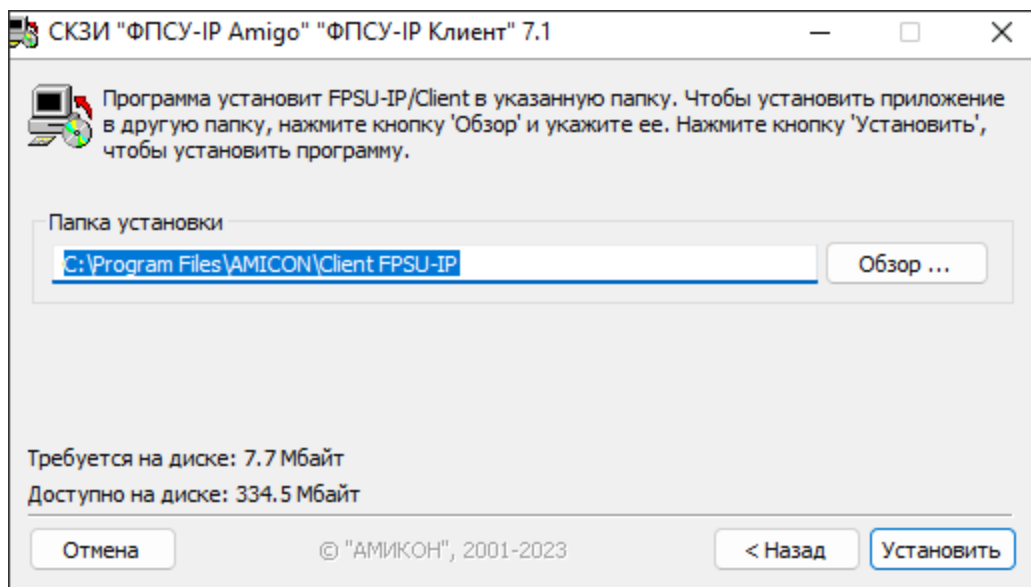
СКЗИ "ФПСУ-IP Amigo" "ФПСУ-IP Клиент" 7.1

Программа установит FPSU-IP/Client в указанную папку. Чтобы установить приложение в другую папку, нажмите кнопку 'Обзор' и укажите ее. Нажмите кнопку 'Установить', чтобы установить программу.

Папка установки

C:\Program Files\AMICON\Client FPSU-IP

Обзор ...

Требуется на диске: 7.7 Мбайт

Доступно на диске: 334.5 Мбайт

Отмена

© "АМИКОН", 2001-2023

< Назад

Установить